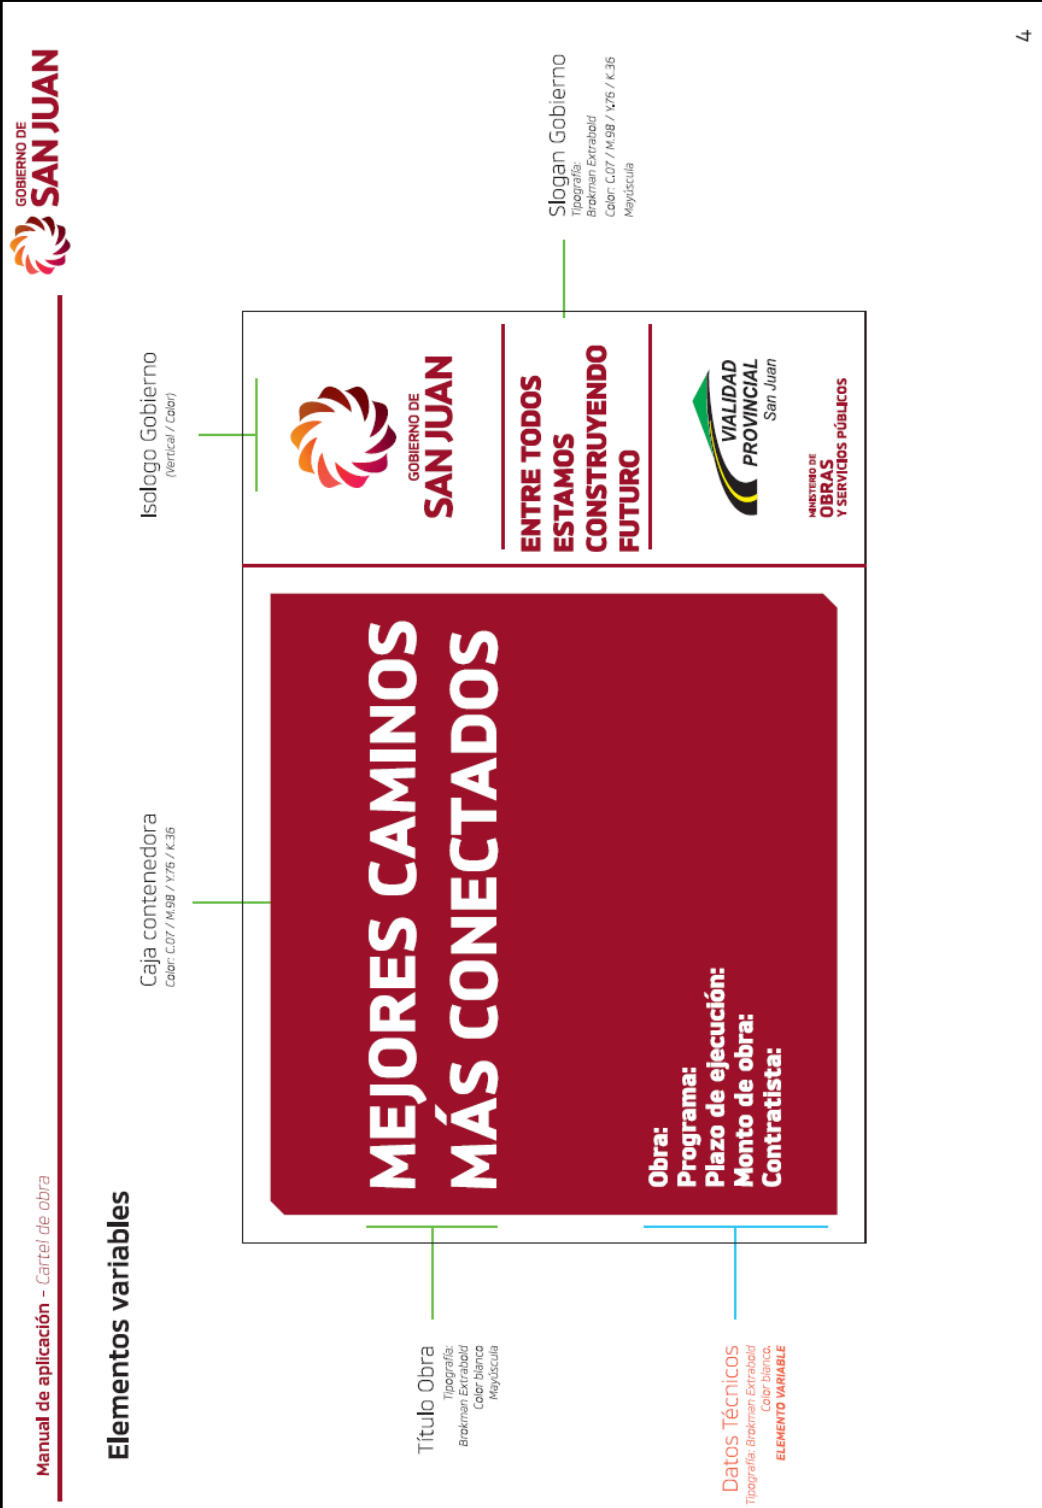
GOBIERNO DE
SAN JUAN

4

Manual de aplicación - Cartel de obra

Elementos variables

Isologo Gobierno
(Vertical / Color)

Slogan Gobierno
Tipografía:
Brokman Extrabold
Color: C.07 / M.98 / Y.76 / K.36
Mayúscula

Caja contenedora
Color: C.07 / M.98 / Y.76 / K.36

Título Obra
Tipografía:
Brokman Extrabold
Color blanco
Mayúscula

Datos Técnicos
Tipografía: Brokman Extrabold
Color blanco.
ELEMENTO VARIABLE

GOBIERNO DE
SAN JUAN

ENTRE TODOS
ESTAMOS
CONSTRUYENDO
FUTURO

VIALIDAD
PROVINCIAL
San Juan

MINISTERIO DE
OBRAS
Y SERVICIOS PÚBLICOS

MEJORES CAMINOS
MÁS CONECTADOS

Obra:
Programa:
Plazo de ejecución:
Monto de obra:
Contratista: